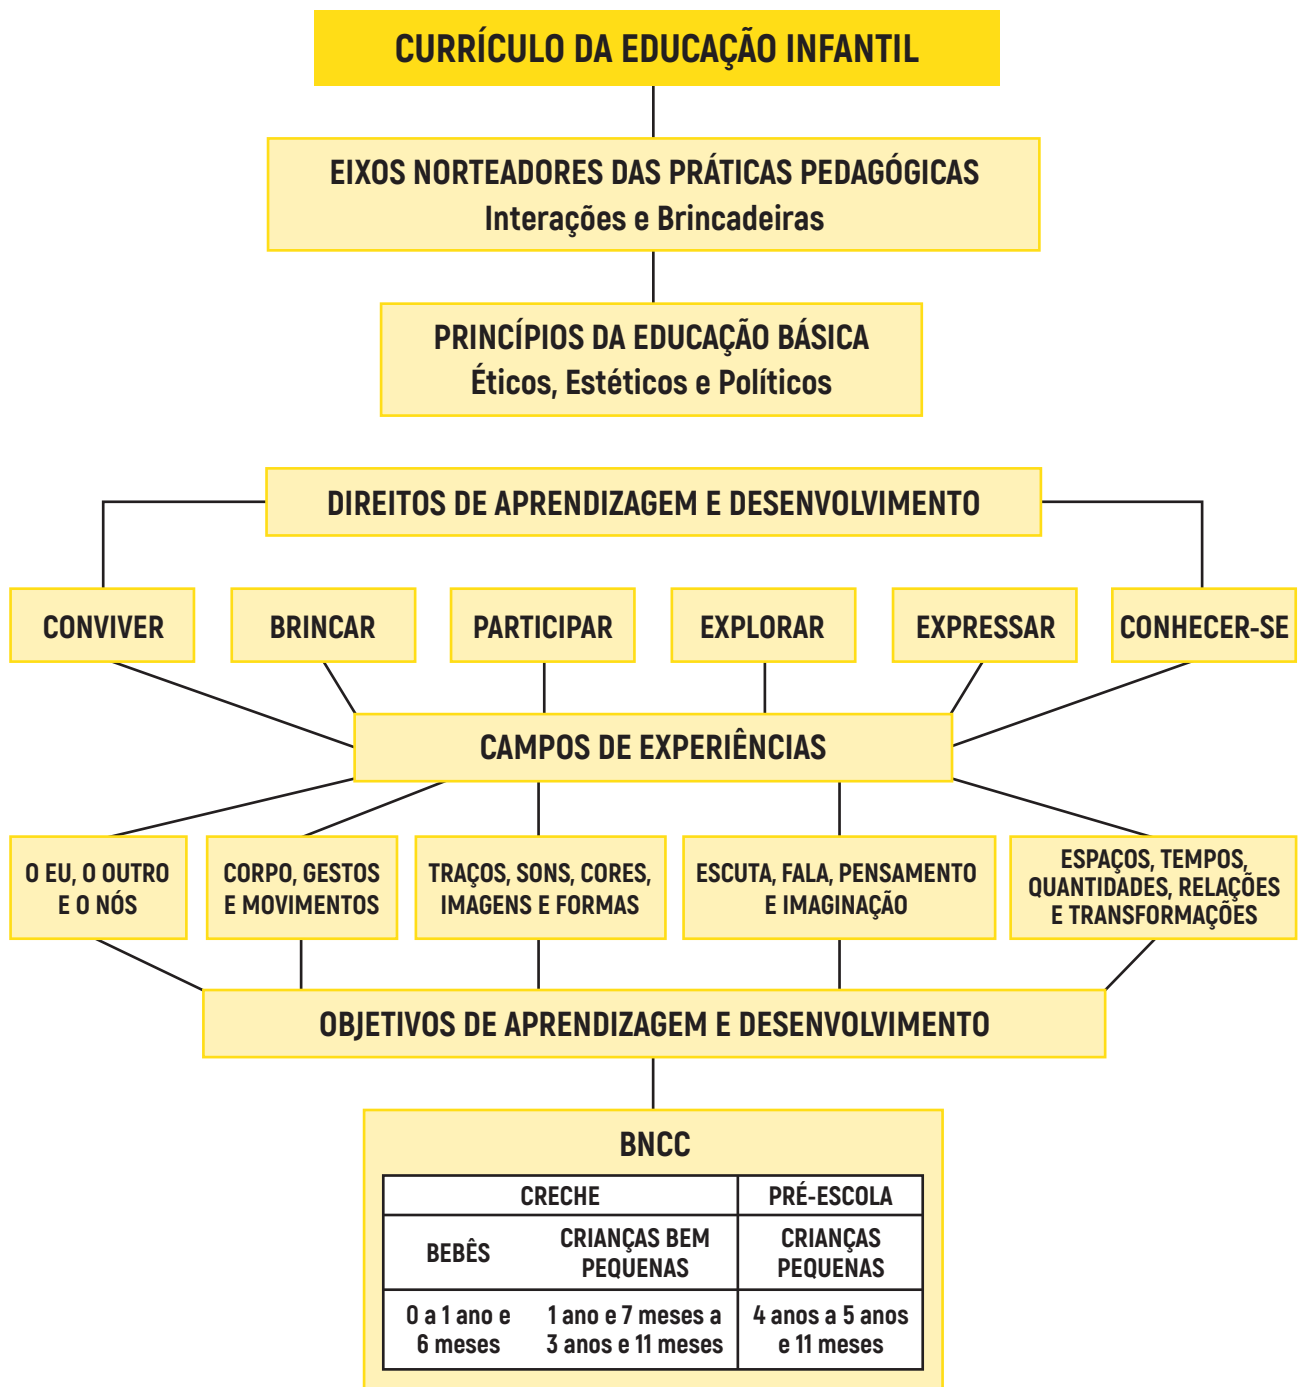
CURRÍCULO DA EDUCAÇÃO INFANTIL

EIXOS NORTEADORES DAS PRÁTICAS PEDAGÓGICAS
Interações e Brincadeiras

PRINCÍPIOS DA EDUCAÇÃO BÁSICA
Éticos, Estéticos e Políticos

DIREITOS DE APRENDIZAGEM E DESENVOLVIMENTO

CONVIVER

BRINCAR

PARTICIPAR

EXPLORAR

EXPRESSAR

CONHECER-SE

CAMPOS DE EXPERIÊNCIAS

O EU, O OUTRO E O NÓS

CORPO, GESTOS E MOVIMENTOS

TRAÇOS, SONS, CORES, IMAGENS E FORMAS

ESCUTA, FALA, PENSAMENTO E IMAGINAÇÃO

ESPAÇOS, TEMPOS, QUANTIDADES, RELAÇÕES E TRANSFORMAÇÕES

OBJETIVOS DE APRENDIZAGEM E DESENVOLVIMENTO

BNCC

| CRECHE | | PRÉ-ESCOLA |
|---|---|---|
| BEBÊS | CRIANÇAS BEM PEQUENAS | CRIANÇAS PEQUENAS |
| 0 a 1 ano e 6 meses | 1 ano e 7 meses a 3 anos e 11 meses | 4 anos a 5 anos e 11 meses |